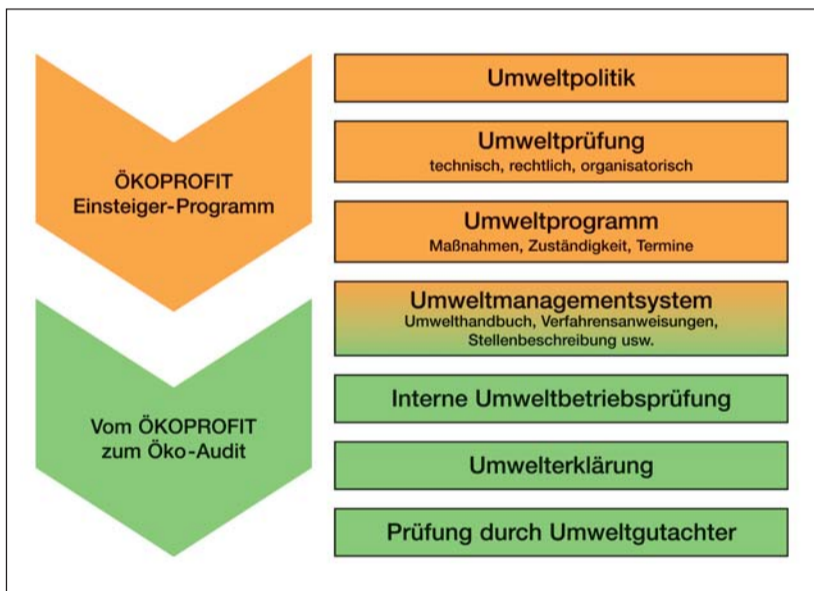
ÖKOPROFIT
Einsteiger-Programm

Vom ÖKOPROFIT
zum Öko-Audit

Umweltpolitik

Umweltprüfung
technisch, rechtlich, organisatorisch

Umweltprogramm
Maßnahmen, Zuständigkeit, Termine

Umweltmanagementsystem
Umwelthandbuch, Verfahrensanweisungen, Stellenbeschreibung usw.

Interne Umweltbetriebsprüfung

Umwelterklärung

Prüfung durch Umweltgutachter